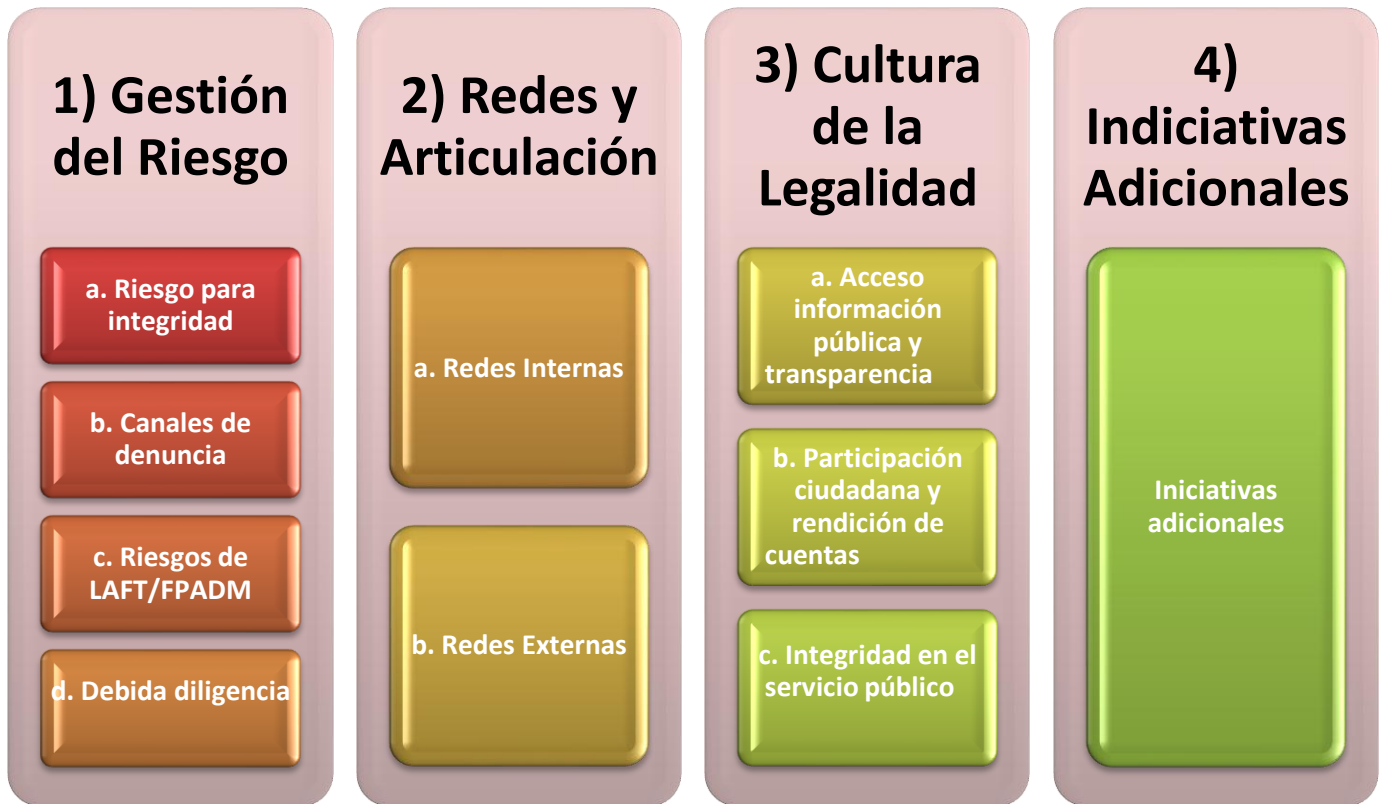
1) Gestión del Riesgo

a. Riesgo para integridad

b. Canales de denuncia

c. Riesgos de LAFT/FPADM

d. Debida diligencia

2) Redes y Articulación

a. Redes Internas

b. Redes Externas

3) Cultura de la Legalidad

a. Acceso información pública y transparencia

b. Participación ciudadana y rendición de cuentas

c. Integridad en el servicio público

4) Indiciativas Adicionales

Iniciativas adicionales